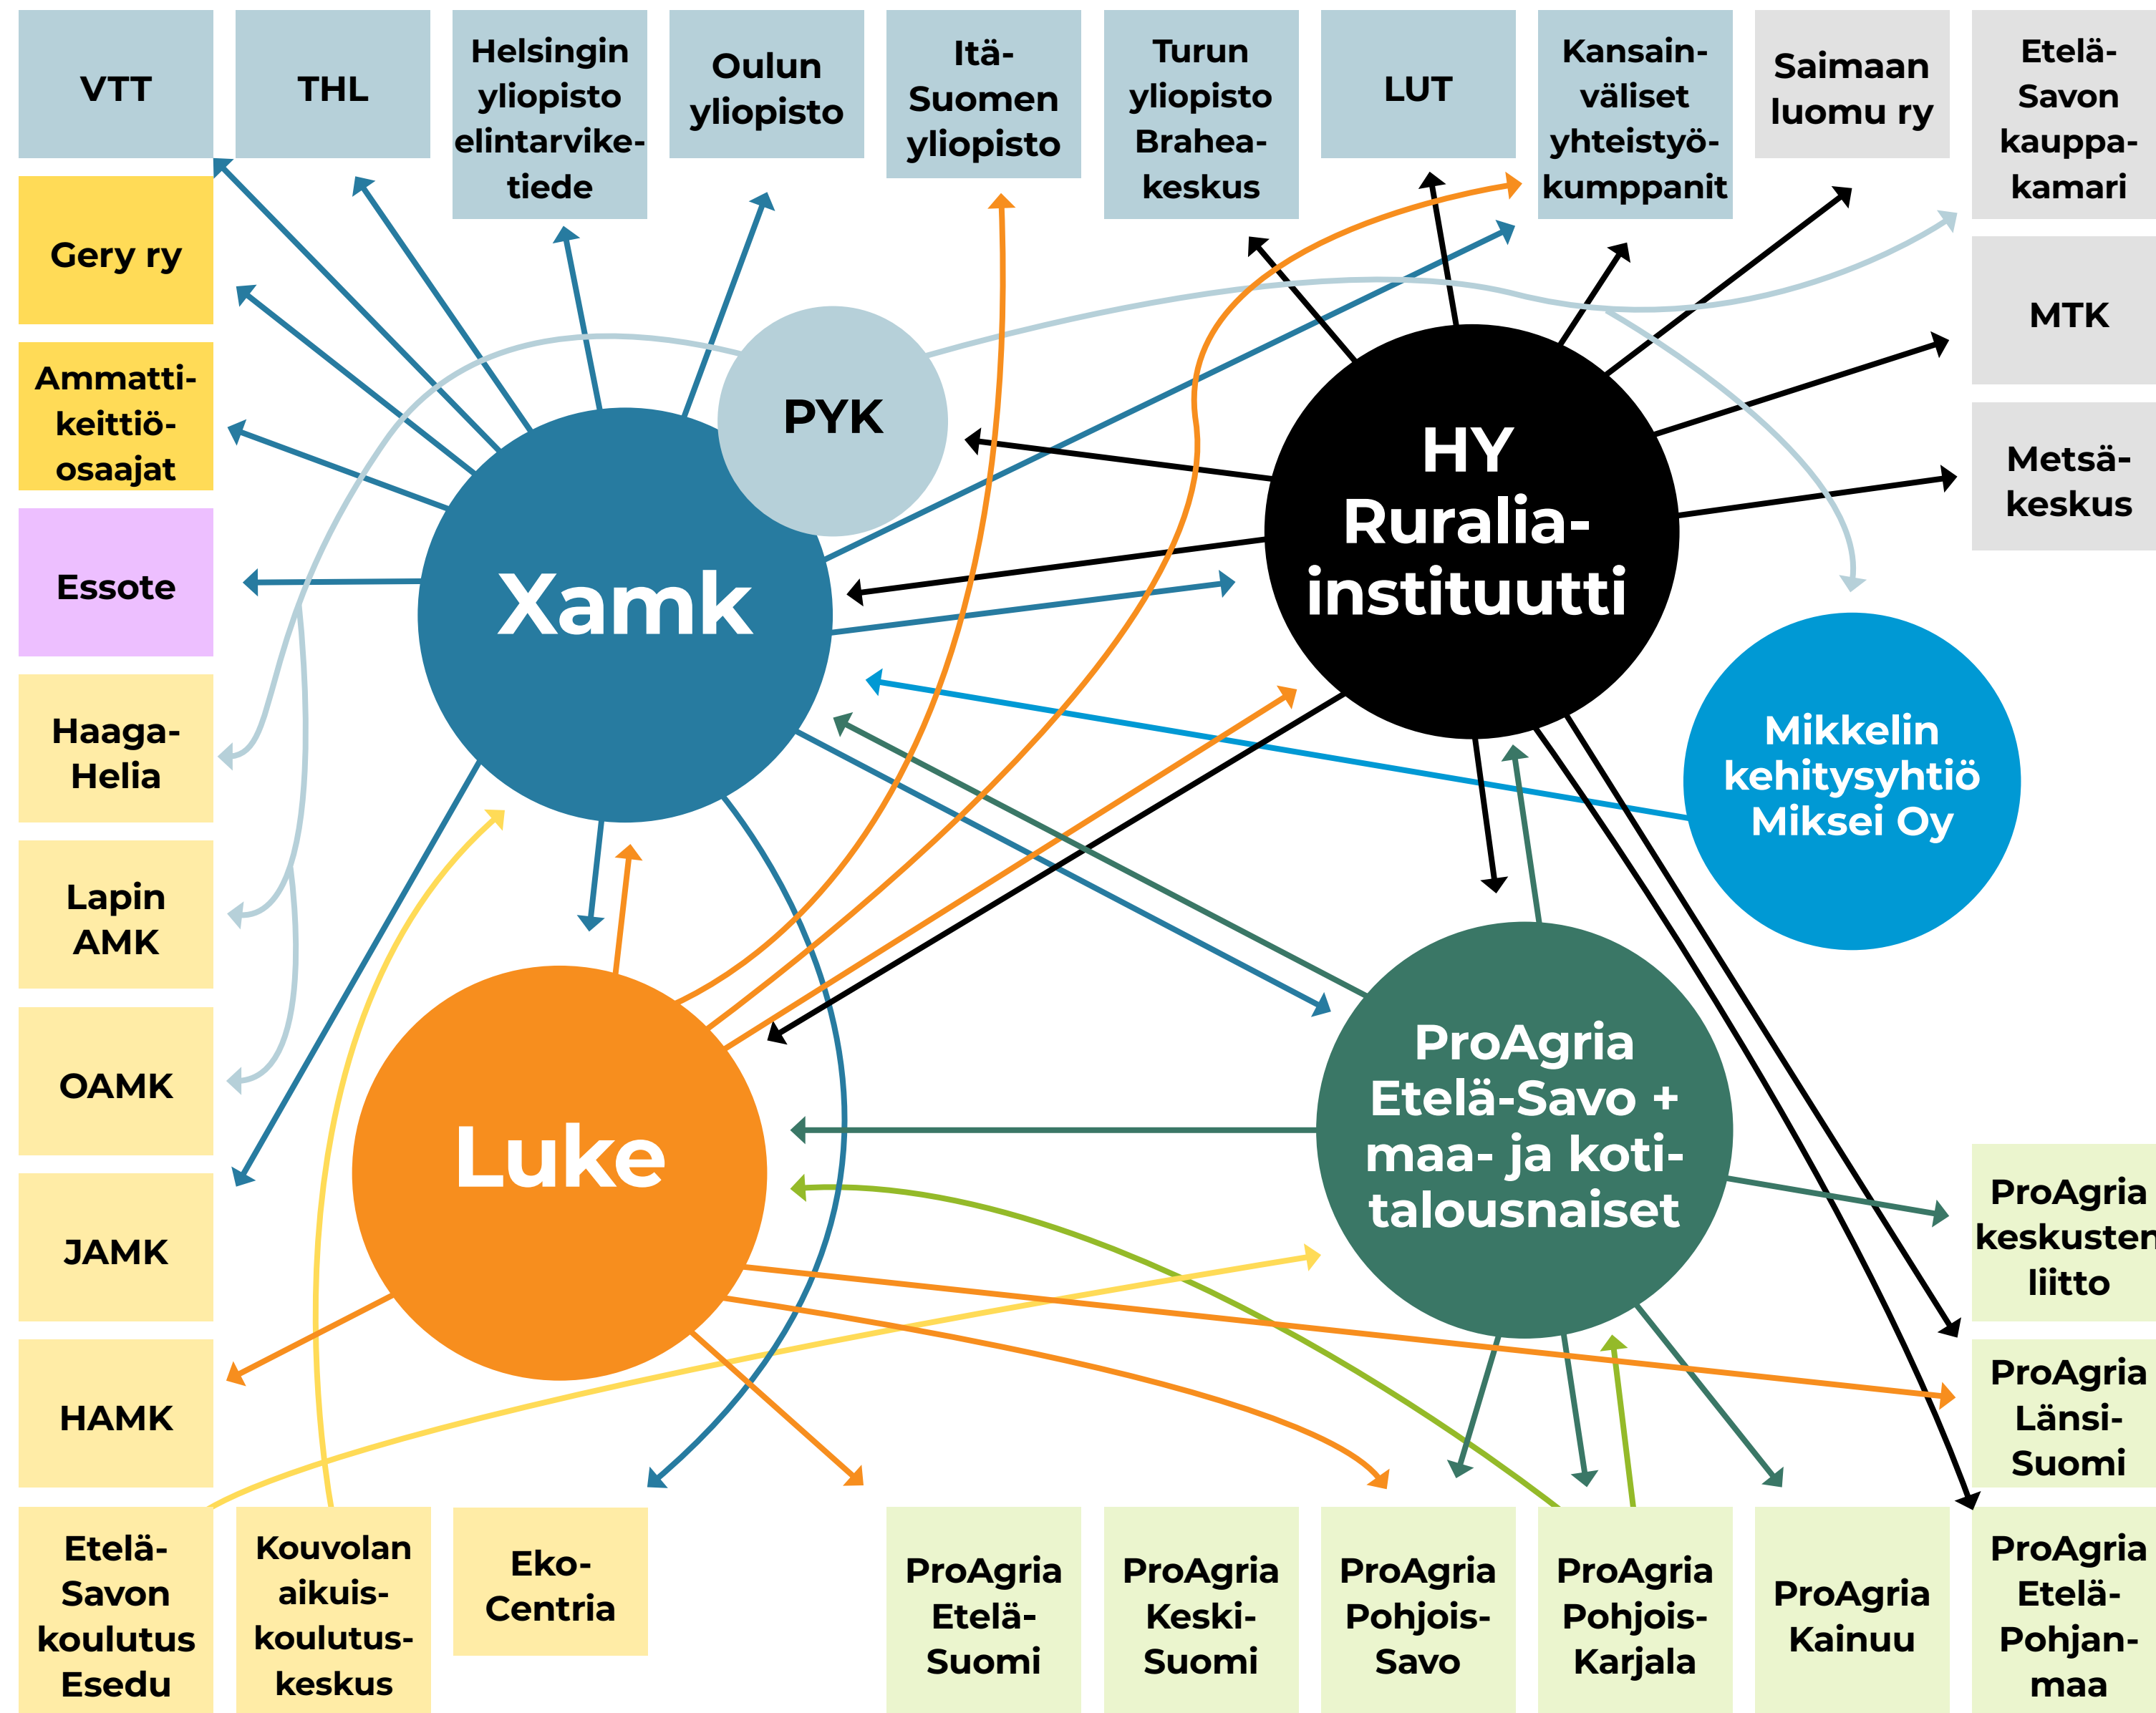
VTT

THL

Helsingin yliopisto elintarviketiede

Oulun yliopisto

Itä-Suomen yliopisto

Turun yliopisto Brahea-keskus

LUT

Kansainväliset yhteistyökumppanit

Saimaan luomu ry

Etelä-Savon kauppakamari

Gery ry

MTK

Ammattikeittiöosaajat

Metsäkeskus

Essote

PYK

HY Ruralia-instituutti

Xamk

Haaga-Helia

Mikkelin kehitysyhtiö Miksei Oy

Lapin AMK

OAMK

Luke

ProAgria Etelä-Savo + maa- ja kotitalousnaiset

JAMK

ProAgria keskusten liitto

HAMK

ProAgria Länsi-Suomi

Etelä-Savon koulutus Esedu

Kouvolan aikuiskoulutuskeskus

Eko-Centria

ProAgria Etelä-Suomi

ProAgria Keski-Suomi

ProAgria Pohjois-Savo

ProAgria Pohjois-Karjala

ProAgria Kainuu

ProAgria Etelä-Pohjanmaa